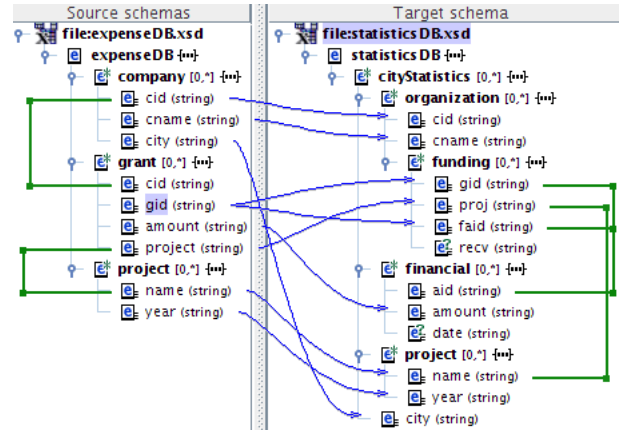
Source schemas

file:expenseDB.xsd
expenseDB {...}
company [0,*] {...}
cid (string)
cname (string)
city (string)
grant [0,*] {...}
cid (string)
gid (string)
amount (string)
project (string)
project [0,*] {...}
name (string)
year (string)

Target schema

file:statisticsDB.xsd
statisticsDB {...}
cityStatistics [0,*] {...}
organization [0,*] {...}
cid (string)
cname (string)
funding [0,*] {...}
gid (string)
proj (string)
faid (string)
recv (string)
financial [0,*] {...}
aid (string)
amount (string)
date (string)
project [0,*] {...}
name (string)
year (string)
city (string)